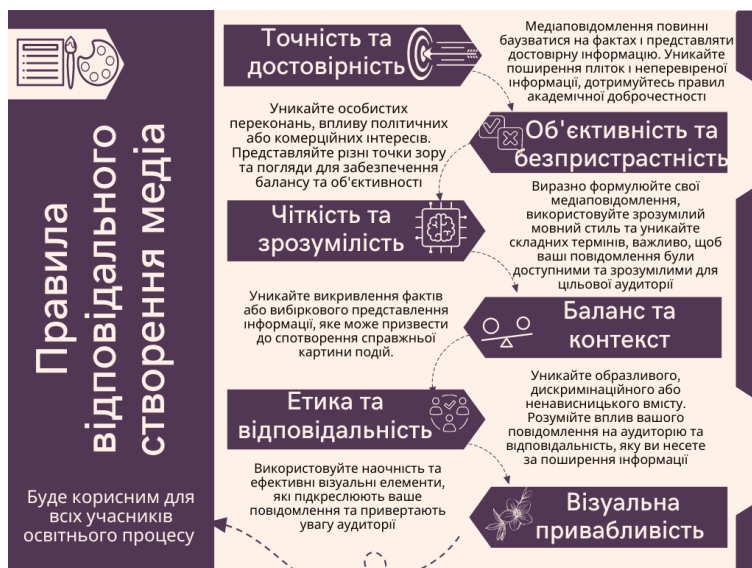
Правила відповідального створення медіа

Точність та достовірність

Медіаповідомлення повинні базуватися на фактах і представляти достовірну інформацію. Уникайте поширення пліток і неперевіреної інформації, дотримуйтесь правил академічної доброчесності

Уникайте особистих переконань, впливу політичних або комерційних інтересів. Представляйте різні точки зору та погляди для забезпечення балансу та об'єктивності

Об'єктивність та безпристрастність

Чіткість та зрозумілість

Виразно формулюйте свої медіаповідомлення, використовуйте зрозумілий мовний стиль та уникайте складних термінів, важливо, щоб ваші повідомлення були доступними та зрозумілими для цільової аудиторії

Уникайте викривлення фактів або вибіркового представлення інформації, яке може призвести до спотворення справжньої картини подій.

Баланс та контекст

Уникайте образливого, дискримінаційного або ненависницького вмісту. Розумійте вплив вашого повідомлення на аудиторію та відповідальність, яку ви несете за поширення інформації

Етика та відповідальність

Використовуйте наочність та ефективні візуальні елементи, які підкреслюють ваше повідомлення та привертають увагу аудиторії

Візуальна привабливість

Буде корисним для всіх учасників освітнього процесу